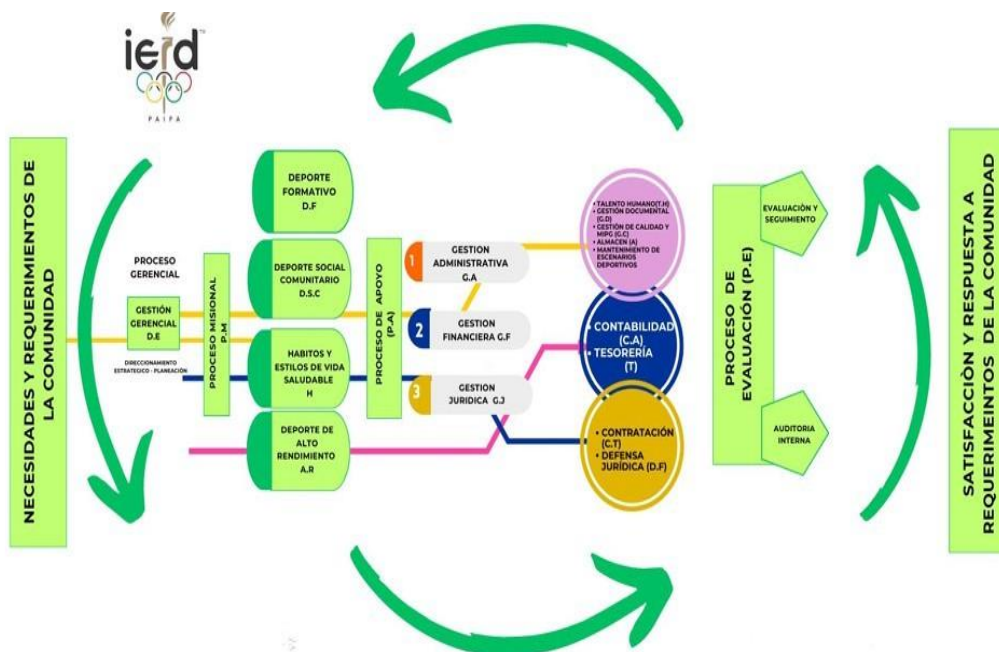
ierd
PAIPA

NECESIDADES Y REQUERIMIENTOS DE LA COMUNIDAD

PROCESO GERENCIAL

GESTIÓN GERENCIAL D.E

DIRECCIONAMIENTO ESTRATEGICO - PLANEACIÓN

PROCESO MISIONAL P.M

DEPORTE FORMATIVO D.F

DEPORTE SOCIAL COMUNITARIO D.S.C

HABITOS Y ESTILOS DE VIDA SALUDABLE H

DEPORTE DE ALTO RENDIMIENTO A.R

PROCESO DE APOYO (P.A)

1 GESTION ADMINISTRATIVA G.A

2 GESTION FINANCIERA G.F

3 GESTION JURIDICA G.J

• TALENTO HUMANO(T.H)
• GESTIÓN DOCUMENTAL (G.D)
• GESTIÓN DE CALIDAD Y MIPG (G.C)
• ALMACEN (A)
• MANTENIMIENTO DE ESCENARIOS DEPORTIVOS

CONTABILIDAD (C.A)
• TESORERÍA (T)

• CONTRATACIÓN (C.T)
• DEFENSA JURÍDICA (D.F)

PROCESO DE EVALUACIÓN (P.E)

EVALUACIÓN Y SEGUIMIENTO

AUDITORIA INTERNA

SATISFACCIÒN Y RESPUESTA A REQUERIMEINTOS DE LA COMUNIDAD